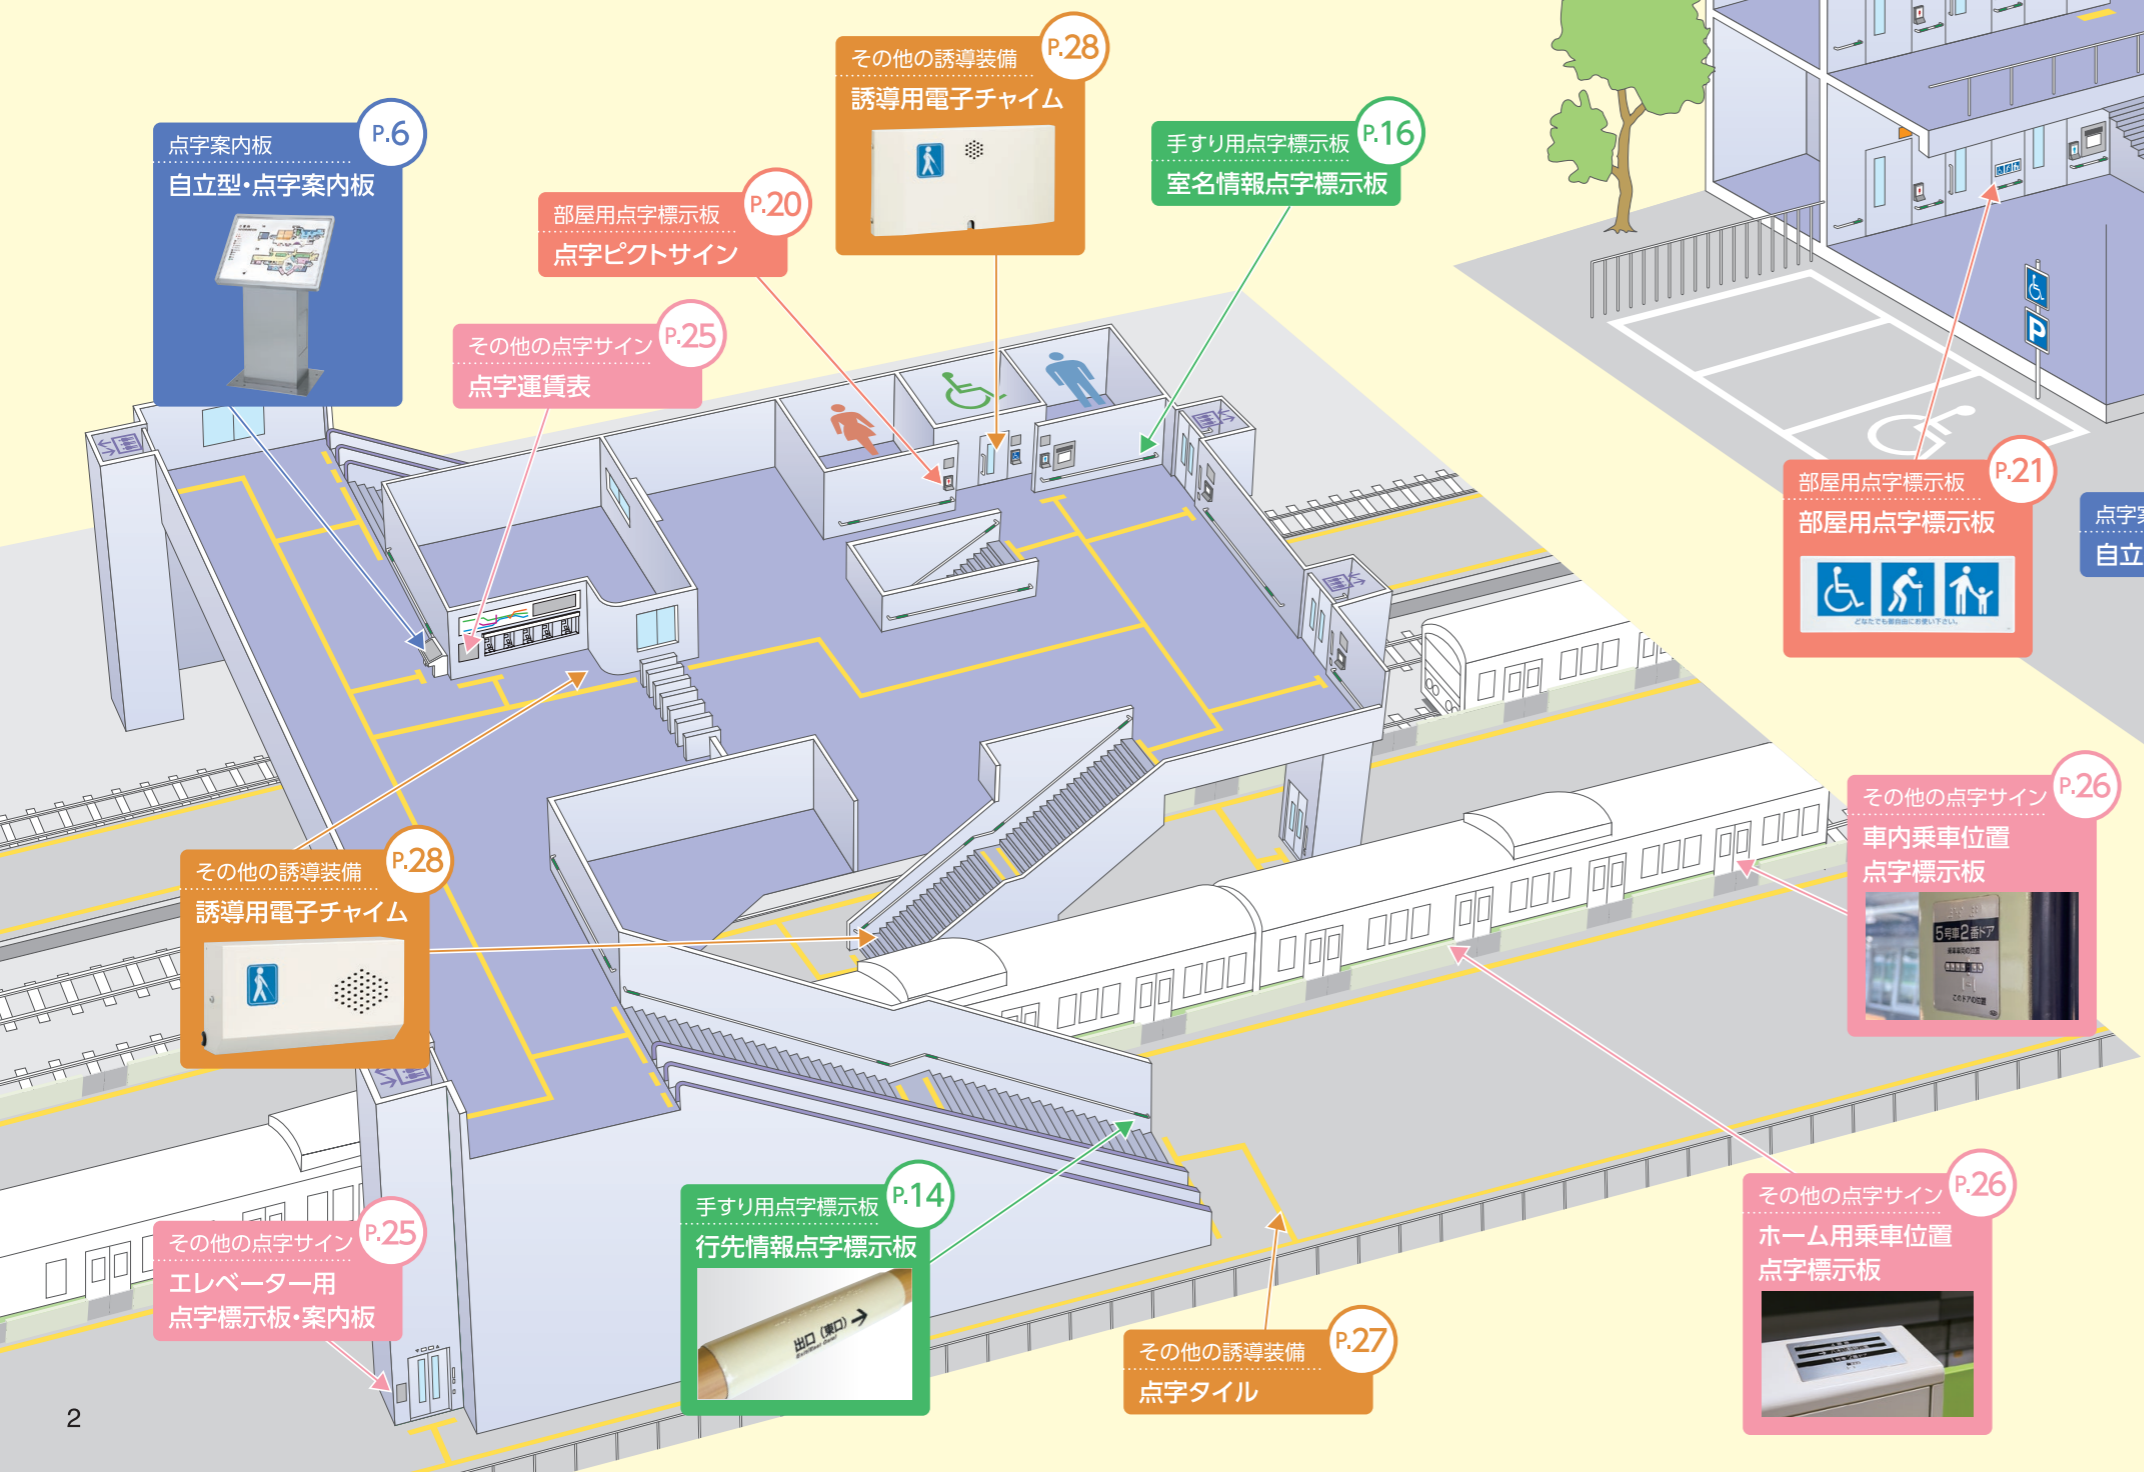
点字案内板 P.6
自立型・点字案内板

部屋用点字標示板 P.20
点字ピクトサイン

その他の誘導装備 P.28
誘導用電子チャイム

手すり用点字標示板 P.16
室名情報点字標示板

その他の点字サイン P.25
点字運賃表

部屋用点字標示板 P.21
部屋用点字標示板

点字案
自立

その他の誘導装備 P.28
誘導用電子チャイム

その他の点字サイン P.26
車内乗車位置点字標示板

5号車2番ドア

その他の点字サイン P.25
エレベーター用点字標示板・案内板

手すり用点字標示板 P.14
行先情報点字標示板

出口（東口）→

その他の誘導装備 P.27
点字タイル

その他の点字サイン P.26
ホーム用乗車位置点字標示板

2